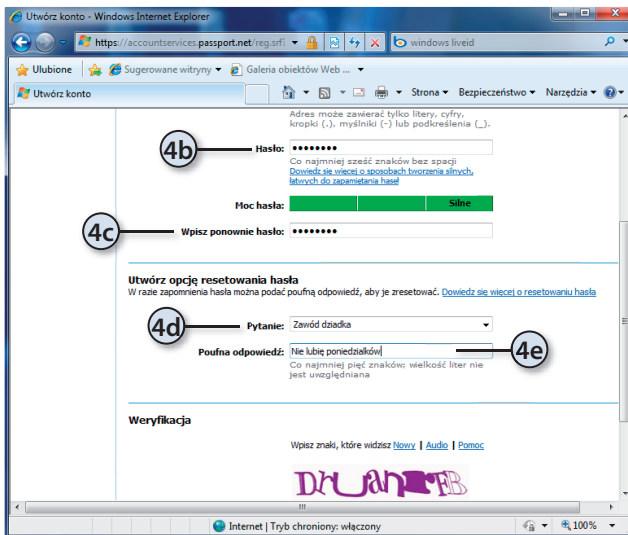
Utwórz konto - Windows Internet Explorer

https://accountservices.passport.net/reg.srf

windows liveid

Ulubione

Sugerowane witryny

Galeria obiektów Web ...

Utwórz konto

Strona

Bezpieczeństwo

Narzędzia

Adres może zawierać tylko litery, cyfry, kropki (.), myślniki (-) lub podkreślenia (_).

4b

Hasło: ••••••••

Co najmniej sześć znaków bez spacji

Dowiedz się więcej o sposobach tworzenia silnych, łatwych do zapamiętania haseł

Moc hasła: Silne

4c

Wpisz ponownie hasło: ••••••••

Utwórz opcję resetowania hasła

W razie zapomnienia hasła można podać poufną odpowiedź, aby je zresetować. Dowiedz się więcej o resetowaniu hasła

4d

Pytanie: Zawód dziadka

Poufna odpowiedź: Nie lubię poniedziałków

4e

Co najmniej pięć znaków; wielkość liter nie jest uwzględniana

Weryfikacja

Wpisz znaki, które widzisz Nowy | Audio | Pomoc

DHJAHRFB

Internet | Tryb chroniony: włączony

100%